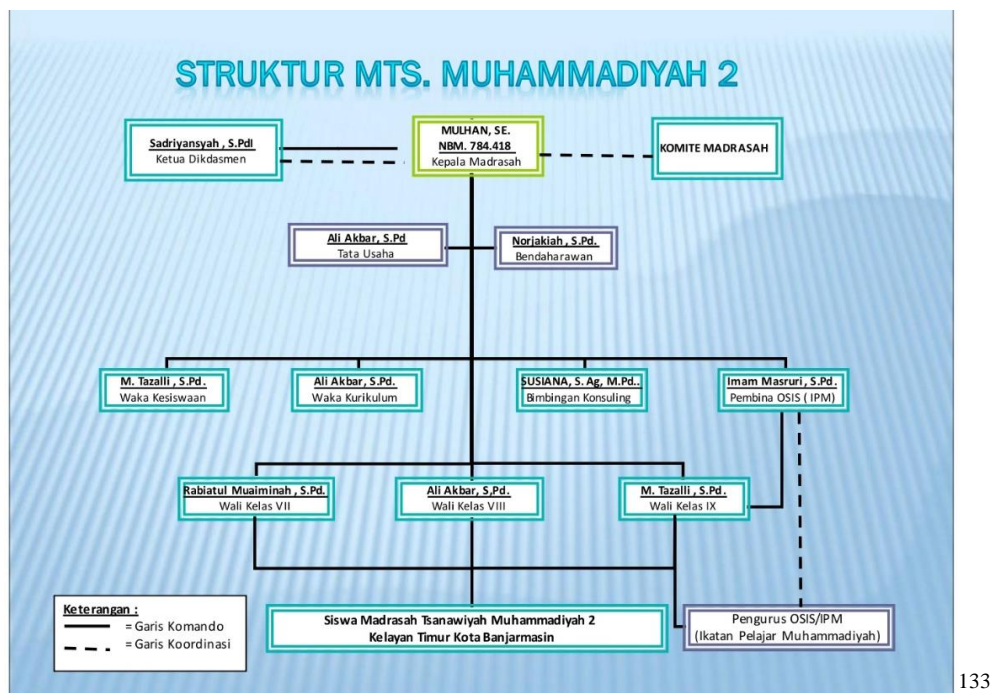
STRUKTUR MTS. MUHAMMADIYAH 2

Sadriyansyah , S.Pdl
Ketua Dikdasmen

MULHAN, SE.
NBM. 784.418
Kepala Madrasah

KOMITE MADRASAH

Ali Akbar, S.Pd
Tata Usaha

Norjakiah , S.Pd.
Bendaharawan

M. Tazalli , S.Pd.
Waka Kesiswaan

Ali Akbar, S.Pd.
Waka Kurikulum

SUSIANA, S. Ag, M.Pd..
Bimbingan Konsuling

Imam Masruri , S.Pd.
Pembina OSIS ( IPM)

Rabiatul Muaiminah , S.Pd.
Wali Kelas VII

Ali Akbar, S,Pd.
Wali Kelas VIII

M. Tazalli , S.Pd.
Wali Kelas IX

Keterangan :
= Garis Komando
= Garis Koordinasi

Siswa Madrasah Tsanawiyah Muhammadiyah 2
Kelayan Timur Kota Banjarmasin

Pengurus OSIS/IPM
(Ikatan Pelajar Muhammadiyah)

133